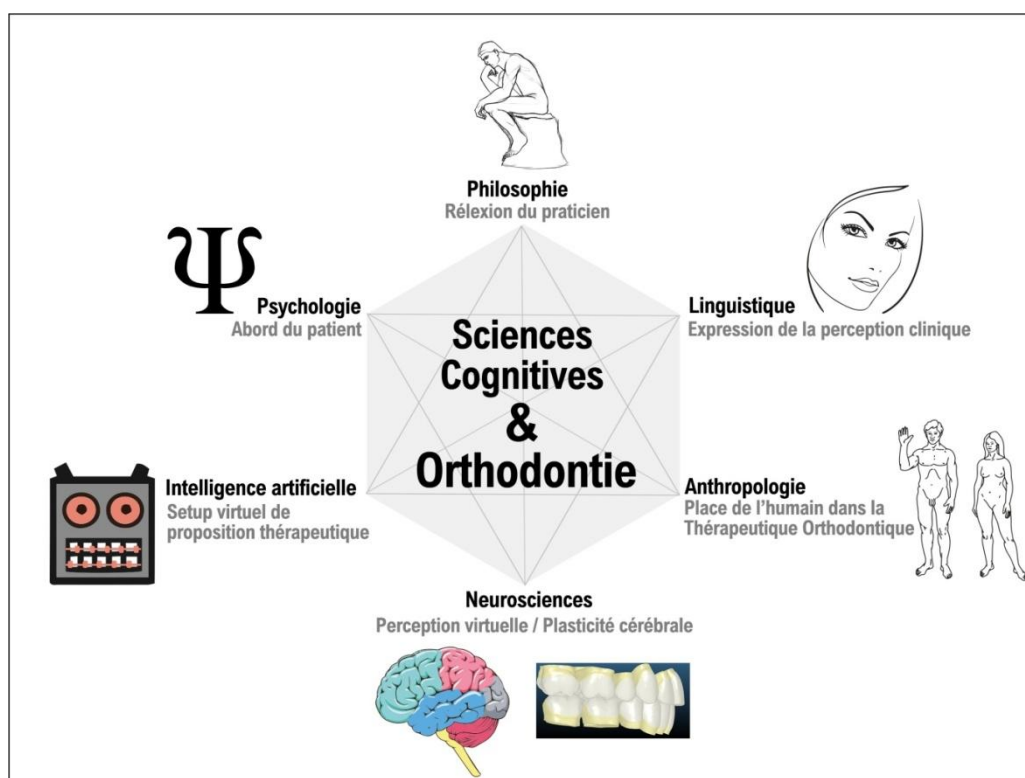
Philosophie
Rélexion du praticien

Psychologie
Abord du patient

Linguistique
Expression de la perception clinique

Sciences Cognitives & Orthodontie

Intelligence artificielle
Setup virtuel de proposition thérapeutique

Anthropologie
Place de l'humain dans la Thérapeutique Orthodontique

Neurosciences
Perception virtuelle / Plasticité cérébrale